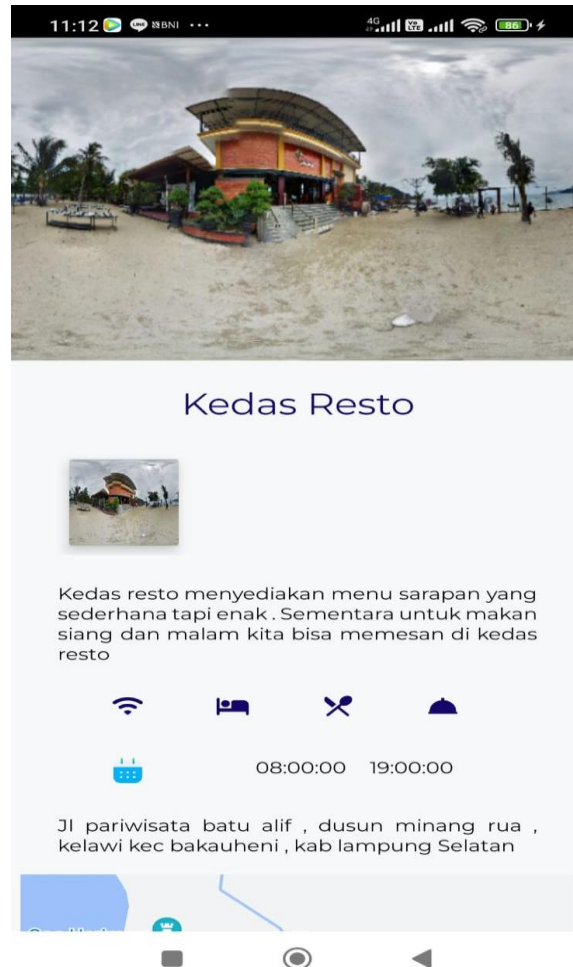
11:12 BNI ··· 4G 86

Kedas Resto

Kedas resto menyediakan menu sarapan yang sederhana tapi enak . Sementara untuk makan siang dan malam kita bisa memesan di kedas resto

08:00:00 19:00:00

Jl pariwisata batu alif , dusun minang rua , kelawi kec bakauheni , kab lampung Selatan